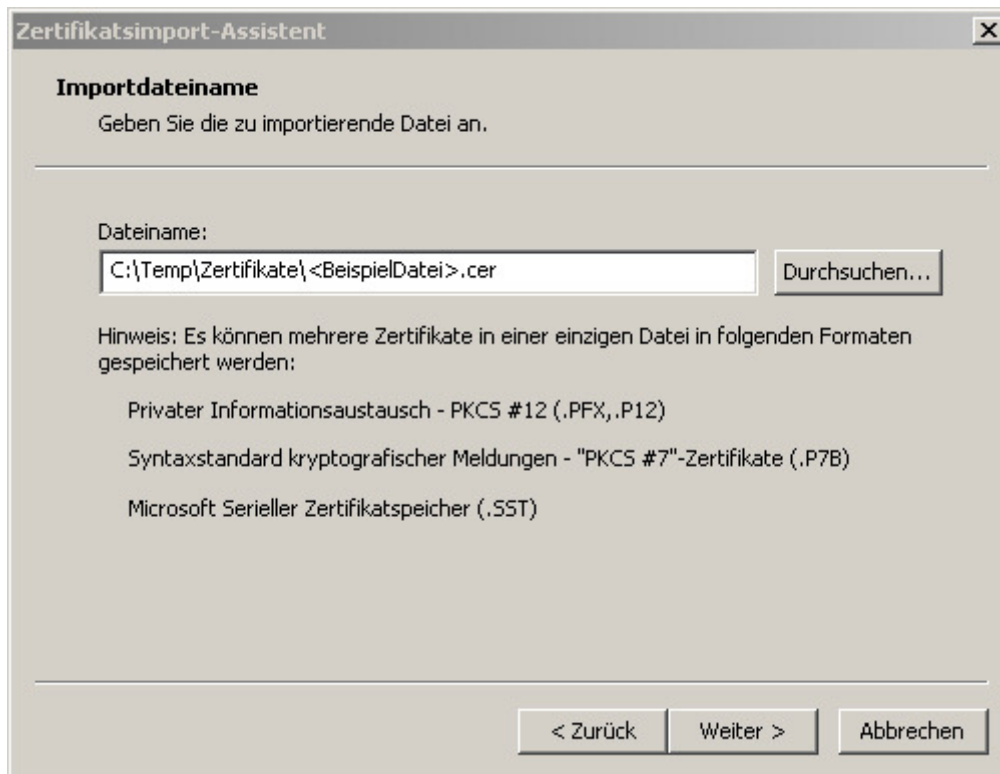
Zertifikatsimport-Assistent

X

Importdateiname

Geben Sie die zu importierende Datei an.

Dateiname:

C:\Temp\Zertifikate\<BeispielDatei>.cer

Durchsuchen...

Hinweis: Es können mehrere Zertifikate in einer einzigen Datei in folgenden Formaten gespeichert werden:

Privater Informationsaustausch - PKCS #12 (.PFX,.P12)

Syntaxstandard kryptografischer Meldungen - "PKCS #7"-Zertifikate (.P7B)

Microsoft Serieller Zertifikatspeicher (.SST)

< Zurück

Weiter >

Abbrechen